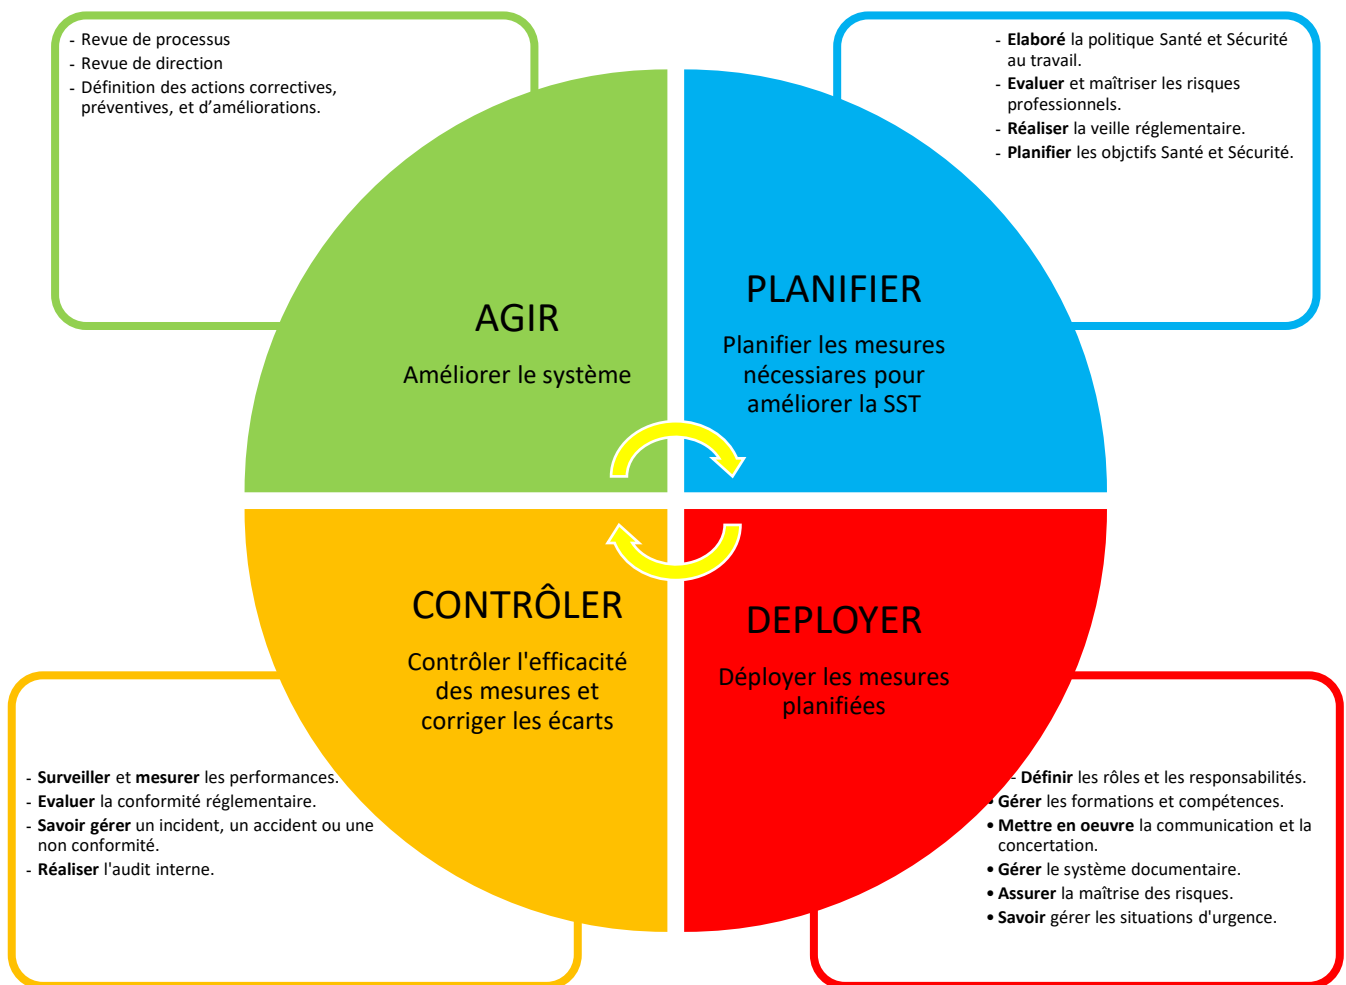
- Revue de processus
- Revue de direction
- Définition des actions correctives, préventives, et d’améliorations.

- **Elaboré** la politique Santé et Sécurité au travail.
- **Evaluer** et maîtriser les risques professionnels.
- **Réaliser** la veille réglementaire.
- **Planifier** les objctifs Santé et Sécurité.

AGIR

Améliorer le système

PLANIFIER

Planifier les mesures nécessiares pour améliorer la SST

CONTRÔLER

Contrôler l'efficacité des mesures et corriger les écarts

DEPLOYER

Déployer les mesures planifiées

- **Surveiller** et **mesurer** les performances.
- **Evaluer** la conformité réglementaire.
- **Savoir gérer** un incident, un accident ou une non conformité.
- **Réaliser** l'audit interne.

- **Définir** les rôles et les responsabilités.
• **Gérer** les formations et compétences.
• **Mettre en oeuvre** la communication et la concertation.
• **Gérer** le système documentaire.
• **Assurer** la maîtrise des risques.
• **Savoir** gérer les situations d'urgence.